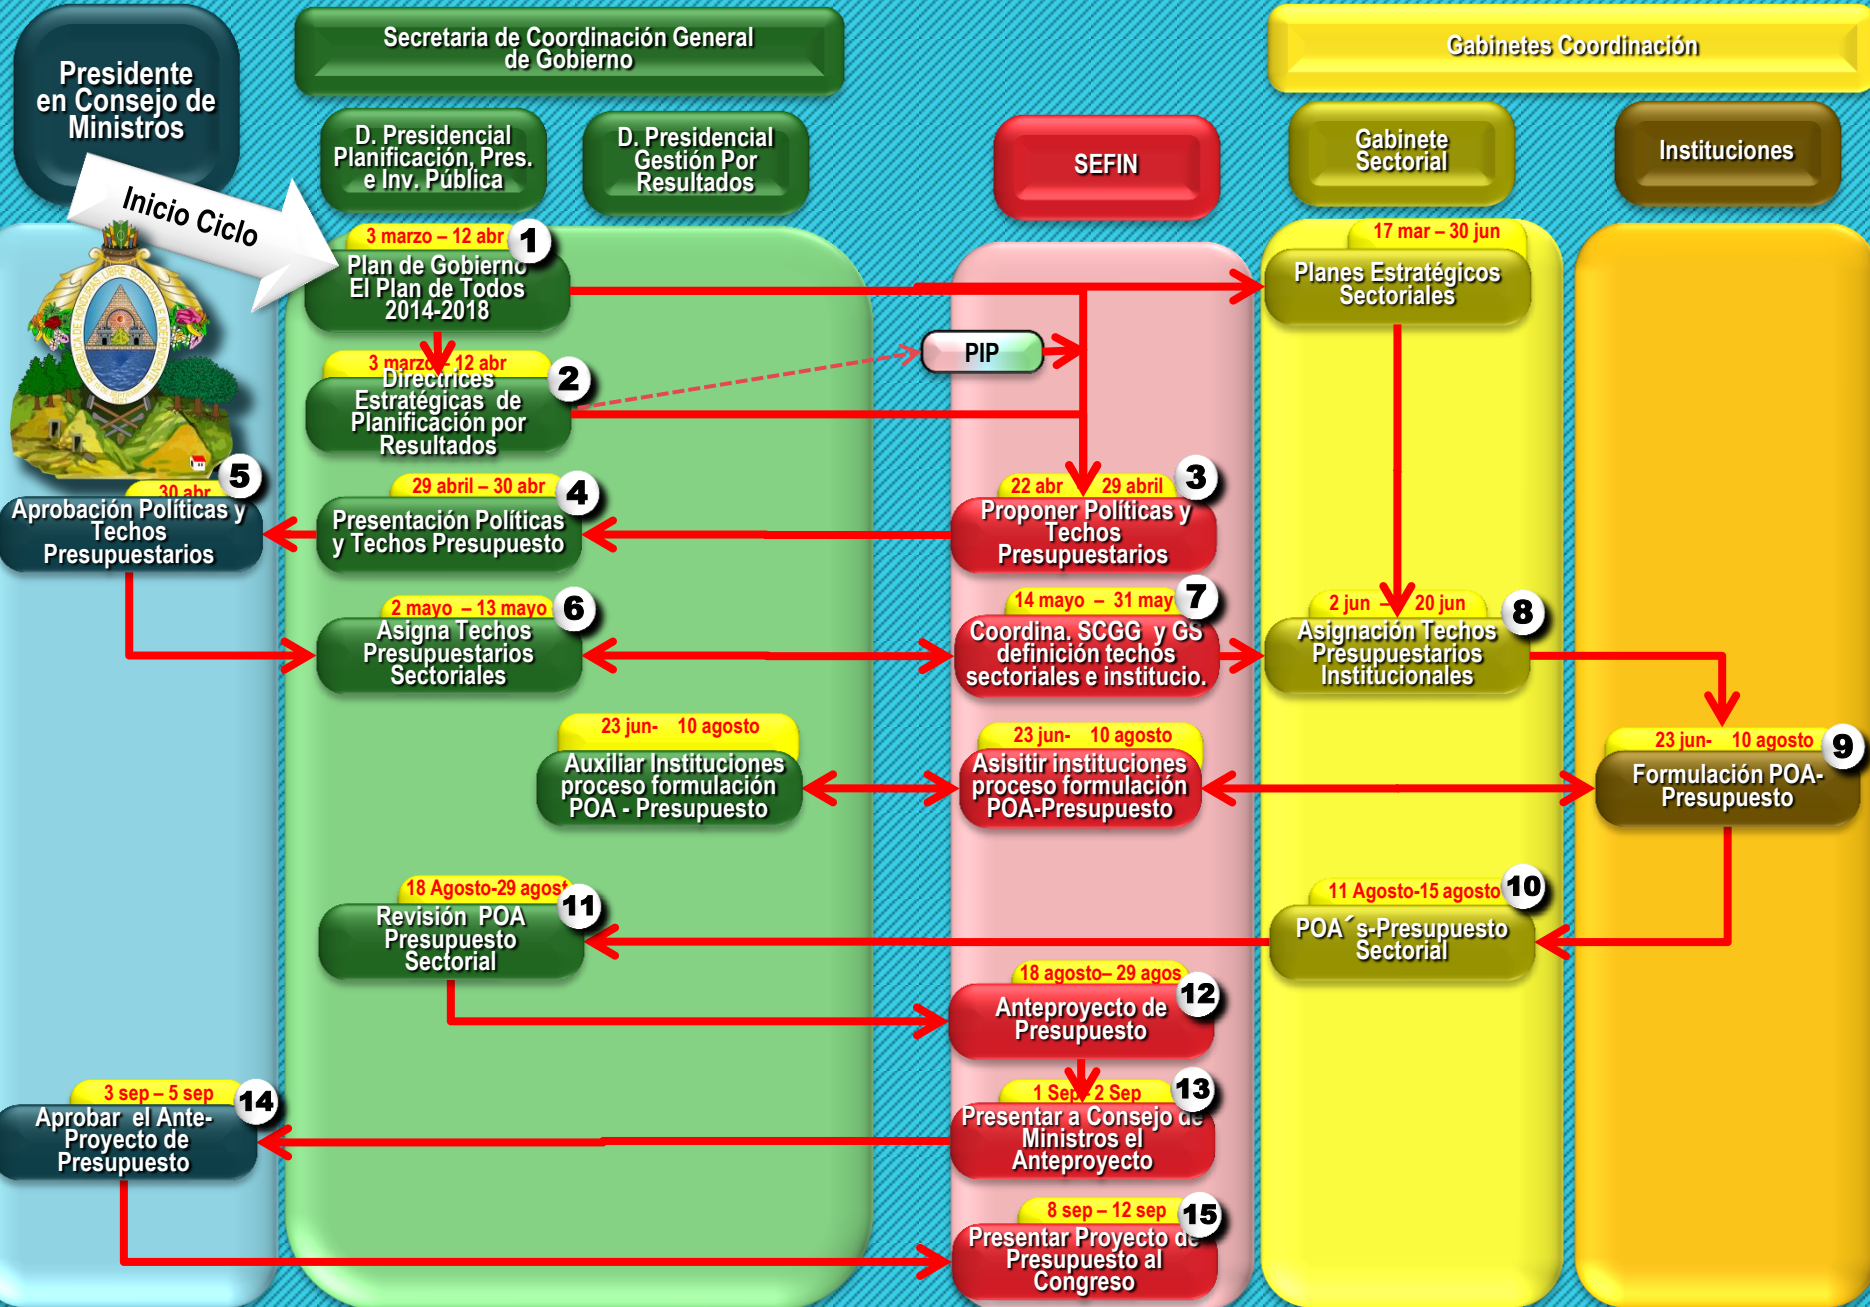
Presidente en Consejo de Ministros

Secretaria de Coordinación General de Gobierno

Gabinetes Coordinación

D. Presidencial Planificación, Pres. e Inv. Pública

D. Presidencial Gestión Por Resultados

SEFIN

Gabinete Sectorial

Instituciones

Inicio Ciclo

3 marzo – 12 abr 1
Plan de Gobierno El Plan de Todos 2014-2018

17 mar – 30 jun
Planes Estratégicos Sectoriales

PIP

3 marzo 12 abr 2
Directrices Estratégicas de Planificación por Resultados

30 abr 5
Aprobación Políticas y Techos Presupuestarios

29 abril – 30 abr 4
Presentación Políticas y Techos Presupuesto

22 abr 29 abril 3
Proponer Políticas y Techos Presupuestarios

2 mayo – 13 mayo 6
Asigna Techos Presupuestarios Sectoriales

14 mayo – 31 may 7
Coordina. SCGG y GS definición techos sectoriales e institucio.

2 jun 20 jun 8
Asignación Techos Presupuestarios Institucionales

23 jun- 10 agosto
Auxiliar Instituciones proceso formulación POA - Presupuesto

23 jun- 10 agosto
Asisitir instituciones proceso formulación POA-Presupuesto

23 jun- 10 agosto 9
Formulación POA-Presupuesto

18 Agosto-29 agost 11
Revisión POA Presupuesto Sectorial

11 Agosto-15 agosto 10
POA´s-Presupuesto Sectorial

18 agosto– 29 agos 12
Anteproyecto de Presupuesto

3 sep – 5 sep 14
Aprobar el Ante-Proyecto de Presupuesto

1 Sep 2 Sep 13
Presentar a Consejo de Ministros el Anteproyecto

8 sep – 12 sep 15
Presentar Proyecto de Presupuesto al Congreso